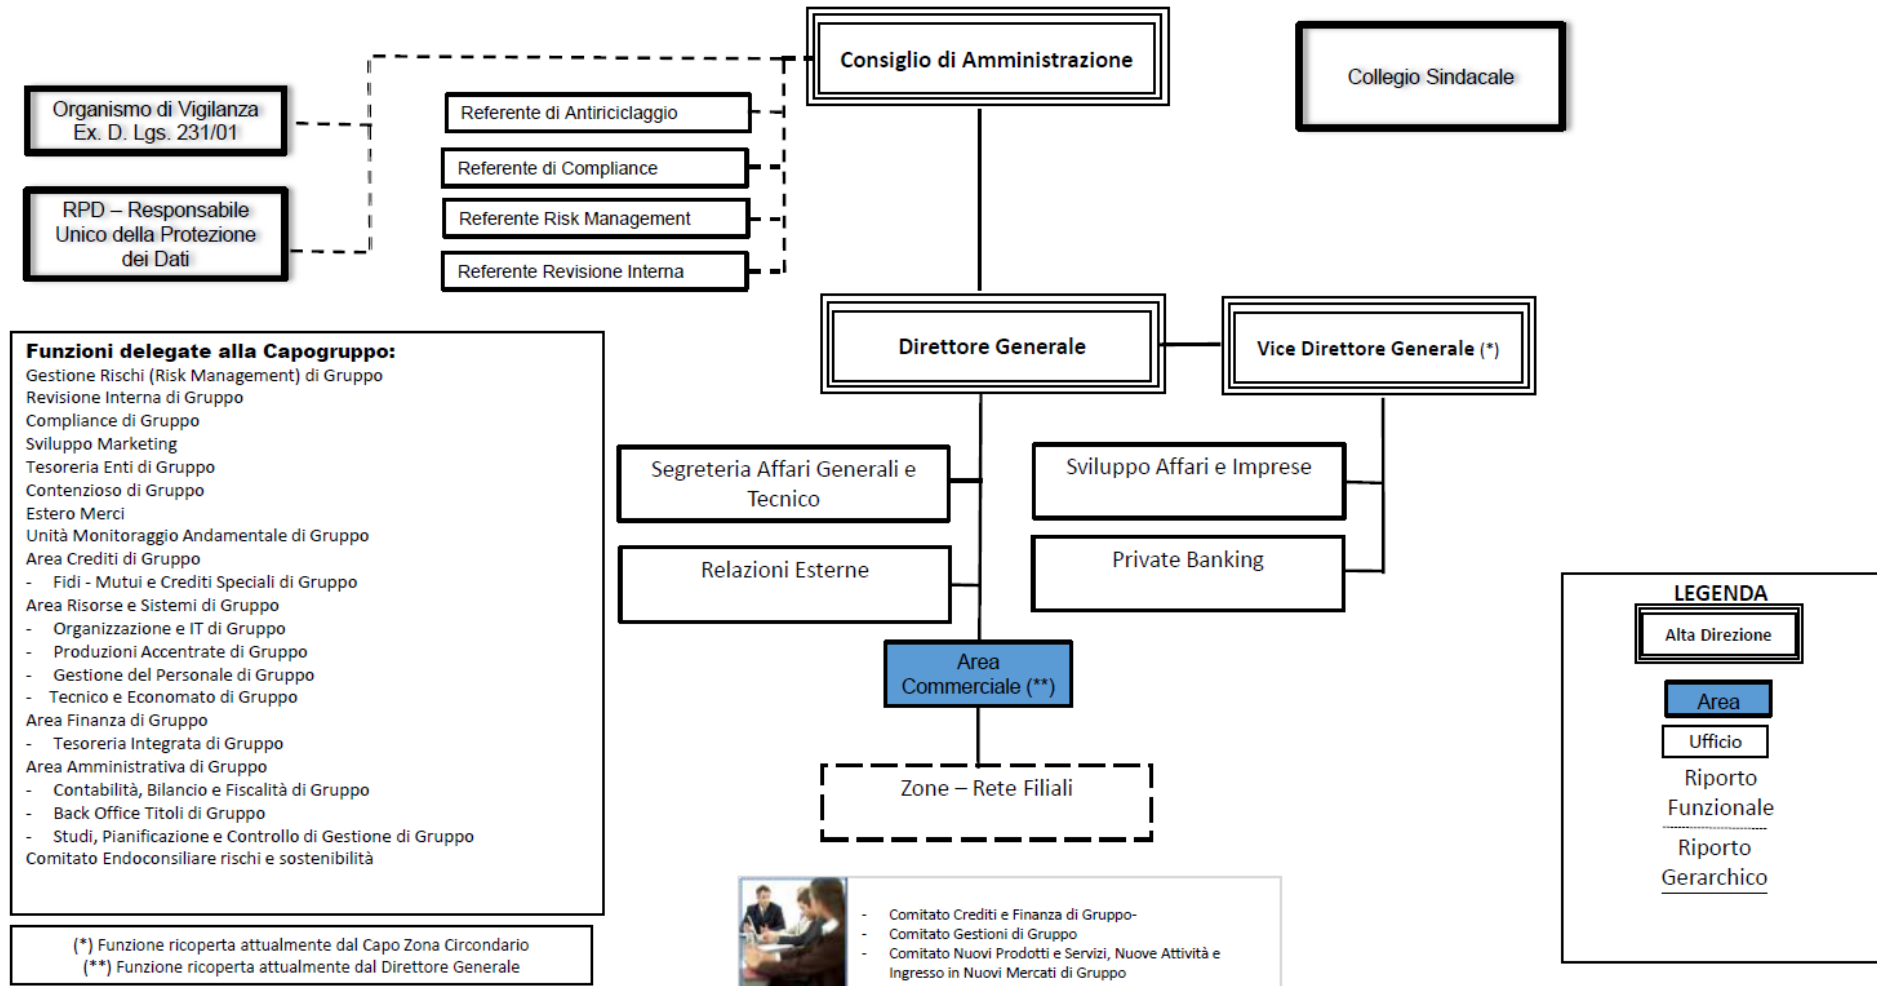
Consiglio di Amministrazione

Collegio Sindacale

Organismo di Vigilanza Ex. D. Lgs. 231/01

RPD – Responsabile Unico della Protezione dei Dati

Referente di Antiriciclaggio

Referente di Compliance

Referente Risk Management

Referente Revisione Interna

Funzioni delegate alla Capogruppo:
Gestione Rischi (Risk Management) di Gruppo
Revisione Interna di Gruppo
Compliance di Gruppo
Sviluppo Marketing
Tesoreria Enti di Gruppo
Contenzioso di Gruppo
Estero Merci
Unità Monitoraggio Andamentale di Gruppo
Area Crediti di Gruppo
- Fidi - Mutui e Crediti Speciali di Gruppo
Area Risorse e Sistemi di Gruppo
- Organizzazione e IT di Gruppo
- Produzioni Accentrate di Gruppo
- Gestione del Personale di Gruppo
- Tecnico e Economato di Gruppo
Area Finanza di Gruppo
- Tesoreria Integrata di Gruppo
Area Amministrativa di Gruppo
- Contabilità, Bilancio e Fiscalità di Gruppo
- Back Office Titoli di Gruppo
- Studi, Pianificazione e Controllo di Gestione di Gruppo
Comitato Endoconsiliare rischi e sostenibilità

(*) Funzione ricoperta attualmente dal Capo Zona Circondario
(**) Funzione ricoperta attualmente dal Direttore Generale

Direttore Generale

Vice Direttore Generale (*)

Segreteria Affari Generali e Tecnico

Relazioni Esterne

Sviluppo Affari e Imprese

Private Banking

Area Commerciale (**)

Zone – Rete Filiali

- Comitato Crediti e Finanza di Gruppo-
- Comitato Gestioni di Gruppo
- Comitato Nuovi Prodotti e Servizi, Nuove Attività e Ingresso in Nuovi Mercati di Gruppo

LEGENDA
Alta Direzione
Area
Ufficio
Riporto Funzionale
Riporto Gerarchico